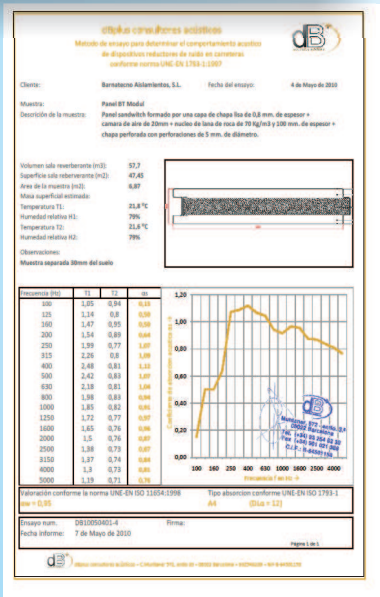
dBplus consultores acústicos

Método de ensayo para determinar el comportamiento acústico de dispositivos reductores de ruido en carreteras conforme norma UNE-EN 1793-1:1997

Cliente: Barnatecno Aislamientos, S.L. Fecha del ensayo: 4 de Mayo de 2010

Muestra: Panel BT Modul

Descripción de la muestra: Panel sandwitch formado por una capa de chapa lisa de 0,8 mm. de espesor + camara de aire de 20mm + nucleo de lana de roca de 70 Kg/m3 y 100 mm. de espesor + chapa perforada con perforaciones de 5 mm. de diámetro.

Volumen sala reverberante (m3): 57,7
Superficie sala reverberante (m2): 47,45
Area de la muestra (m2): 6,97
Masa superficial estimada:
Temperatura T1: 21,8 ºC
Humedad relativa H1: 79%
Temperatura T2: 21,6 ºC
Humedad relativa H2: 79%

Observaciones:
Muestra separada 30mm del suelo

| Frecuencia (Hz) | T1 | T2 | αs |
|---|---|---|---|
| 100 | 1,05 | 0,94 | 0,15 |
| 125 | 1,14 | 0,8 | 0,50 |
| 160 | 1,47 | 0,95 | 0,50 |
| 200 | 1,54 | 0,89 | 0,64 |
| 250 | 1,99 | 0,77 | 1,07 |
| 315 | 2,26 | 0,8 | 1,09 |
| 400 | 2,48 | 0,81 | 1,12 |
| 500 | 2,42 | 0,83 | 1,07 |
| 630 | 2,18 | 0,81 | 1,04 |
| 800 | 1,98 | 0,83 | 0,94 |
| 1000 | 1,85 | 0,82 | 0,91 |
| 1250 | 1,72 | 0,77 | 0,97 |
| 1600 | 1,65 | 0,76 | 0,96 |
| 2000 | 1,5 | 0,76 | 0,87 |
| 2500 | 1,38 | 0,73 | 0,87 |
| 3150 | 1,37 | 0,74 | 0,84 |
| 4000 | 1,3 | 0,73 | 0,81 |
| 5000 | 1,19 | 0,71 | 0,76 |

1,20
1,00
0,80
0,60
0,40
0,20
0,00
100 160 250 400 630 1000 1600 2500 4000
Frecuencia f en Hz
Coeficiente de absorción acústica αs

Valoración conforme la norma UNE-EN ISO 11654:1998 αw = 0,95
Tipo absorcion conforme UNE-EN ISO 1793-1 A4 (DLα = 12)

Ensayo num.: DB10050401-4 Firma:
Fecha informe: 7 de Mayo de 2010

Página 1 de 1

dB+ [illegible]